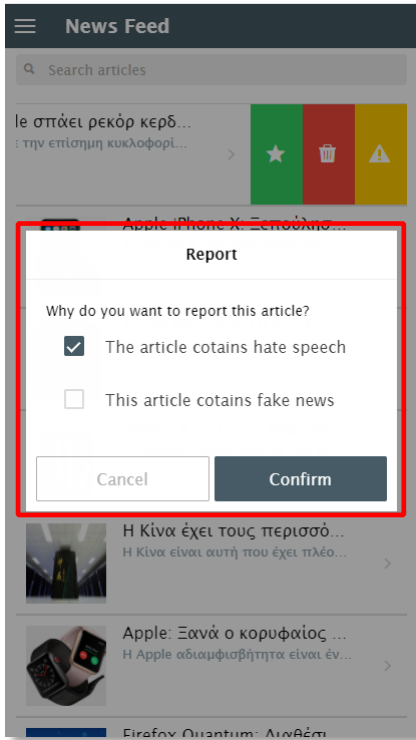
News Feed

Search articles

le σπάει ρεκόρ κερδ...
: την επίσημη κυκλοφορί...

Apple iPhone X: Ξεπούλησ...

Report

Why do you want to report this article?

The article cotains hate speech

This article cotains fake news

Cancel

Confirm

Η Κίνα έχει τους περισσό...
Η Κίνα είναι αυτή που έχει πλέο...

Apple: Ξανά ο κορυφαίος ...
Η Apple αδιαμφισβήτητα είναι έν...

Firefox Quantum: Διαθέσι...